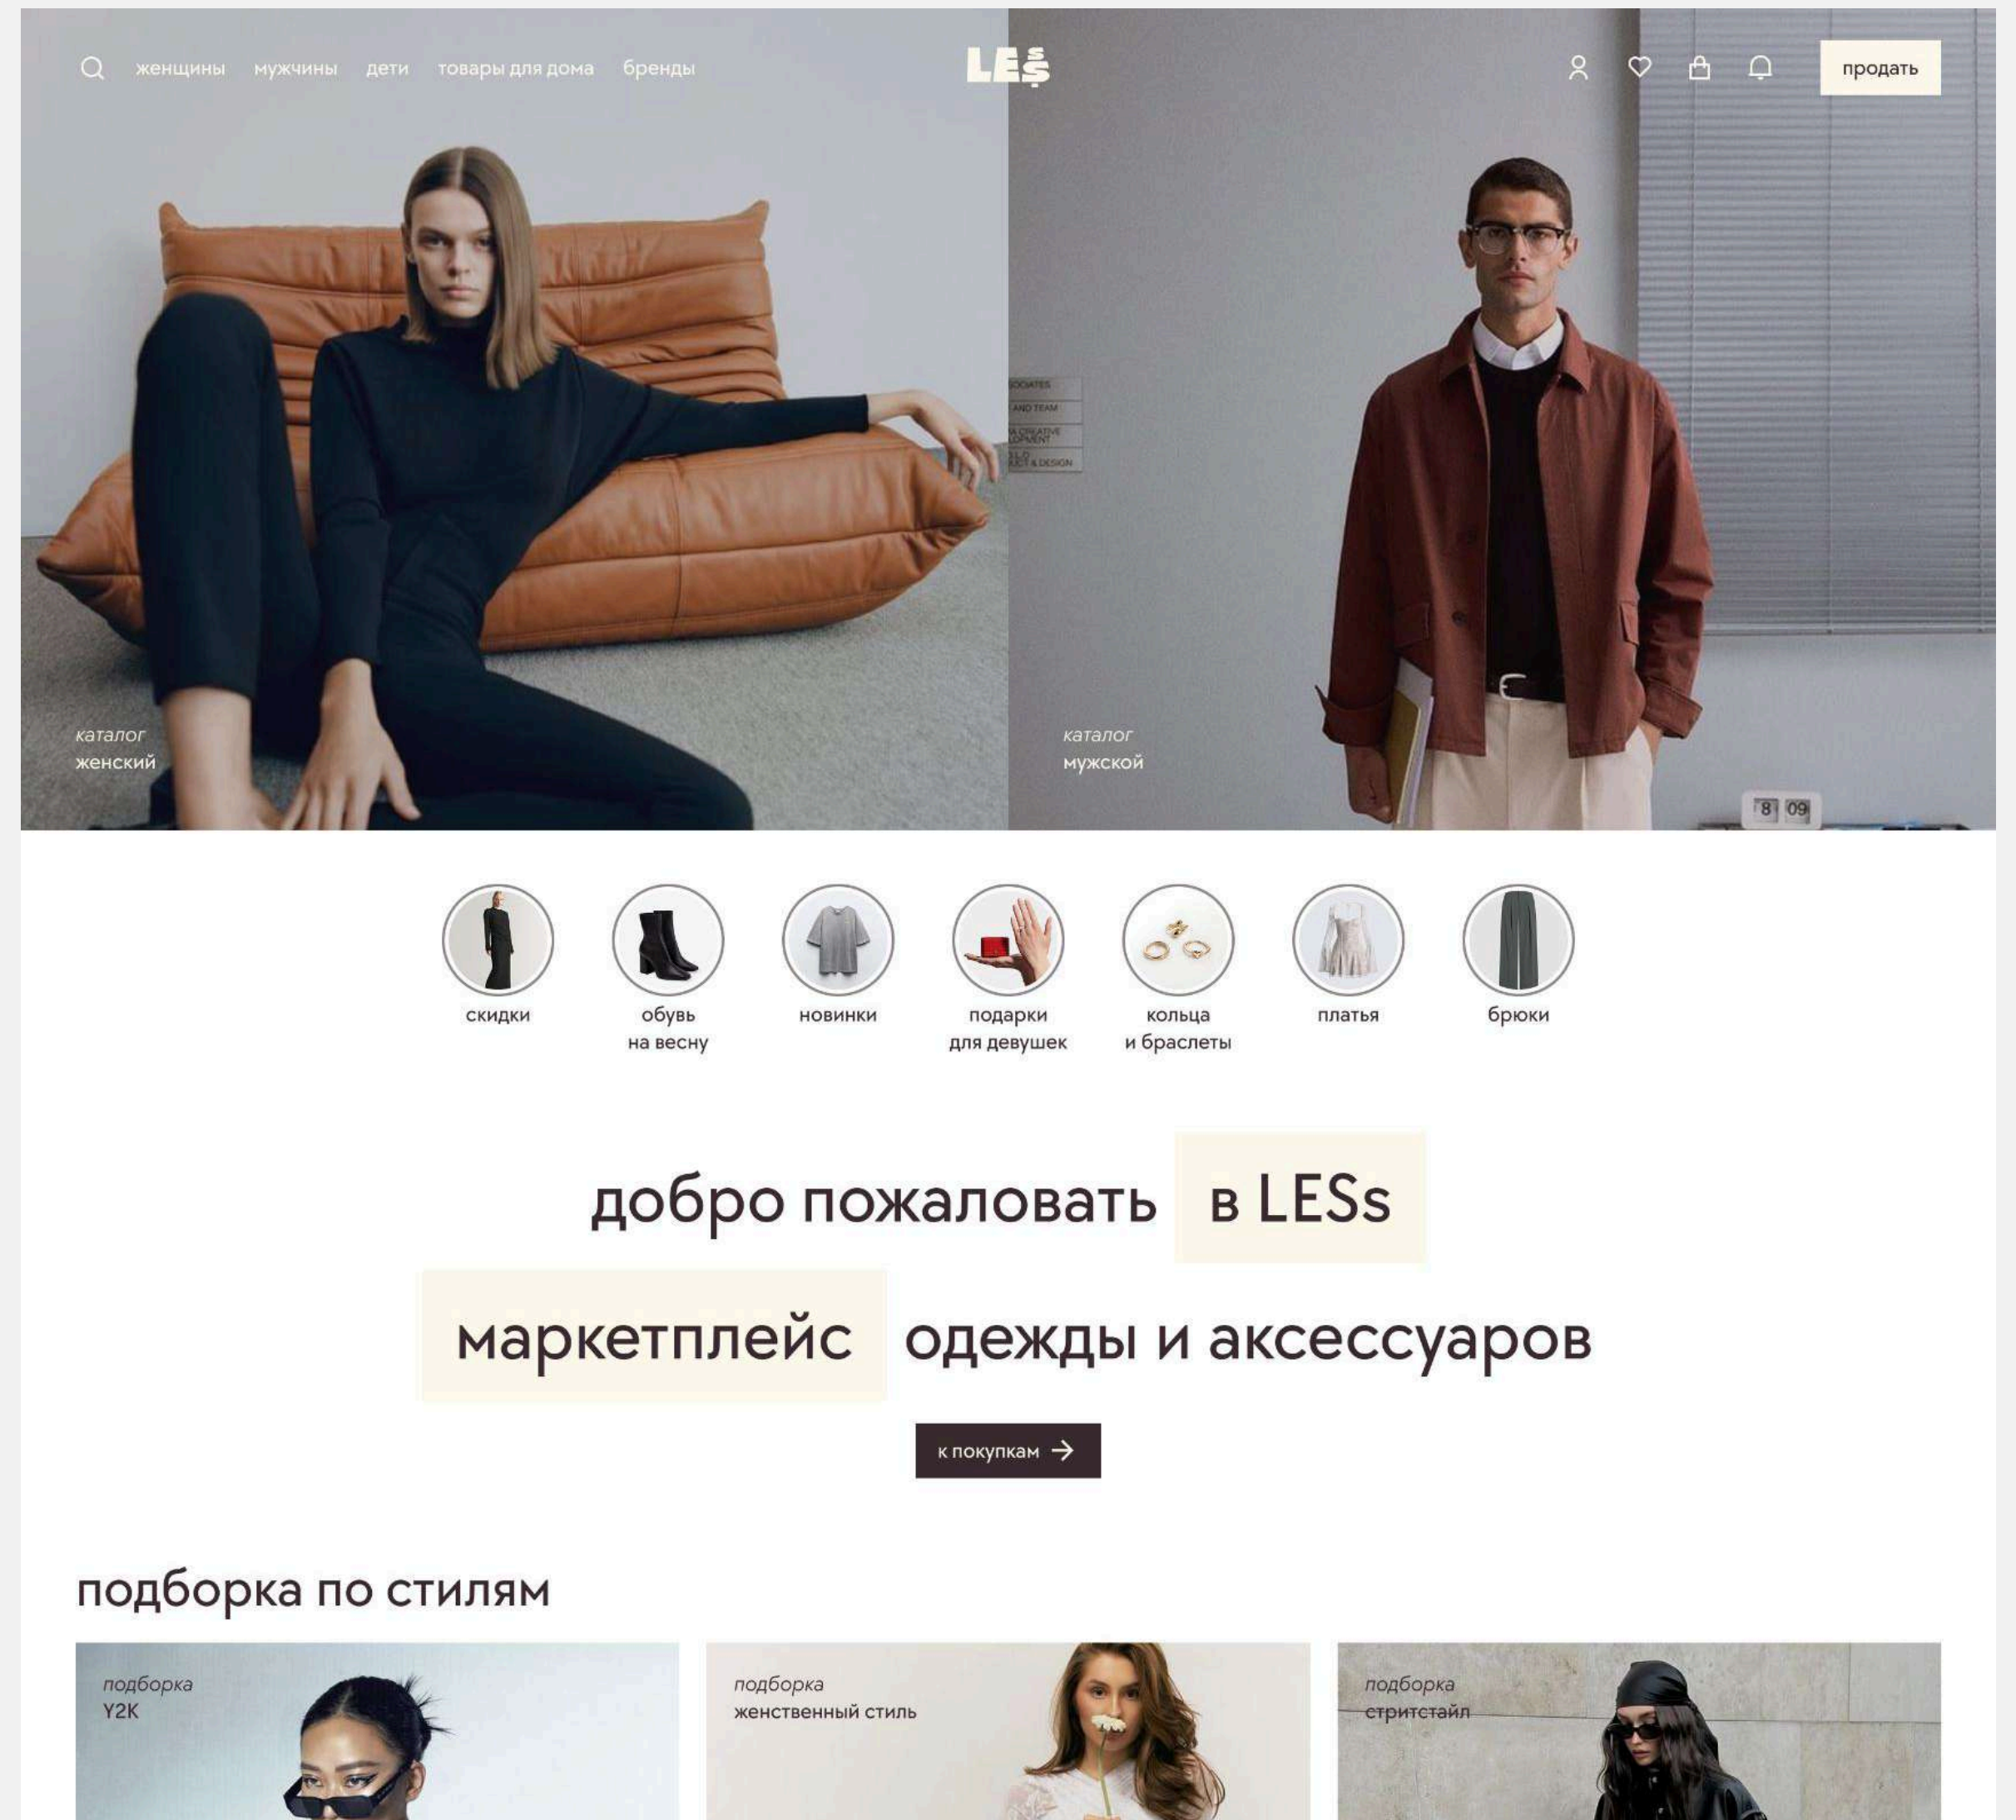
женщины мужчины дети товары для дома бренды

LES

продать

каталог
женский

каталог
мужской

скидки

обувь на весну

новинки

подарки для девушек

кольца и браслеты

платья

брюки

добро пожаловать в LESs
маркетплейс одежды и аксессуаров

к покупкам

подборка по стилям

подборка
Y2K

подборка
женственный стиль

подборка
стритстайл